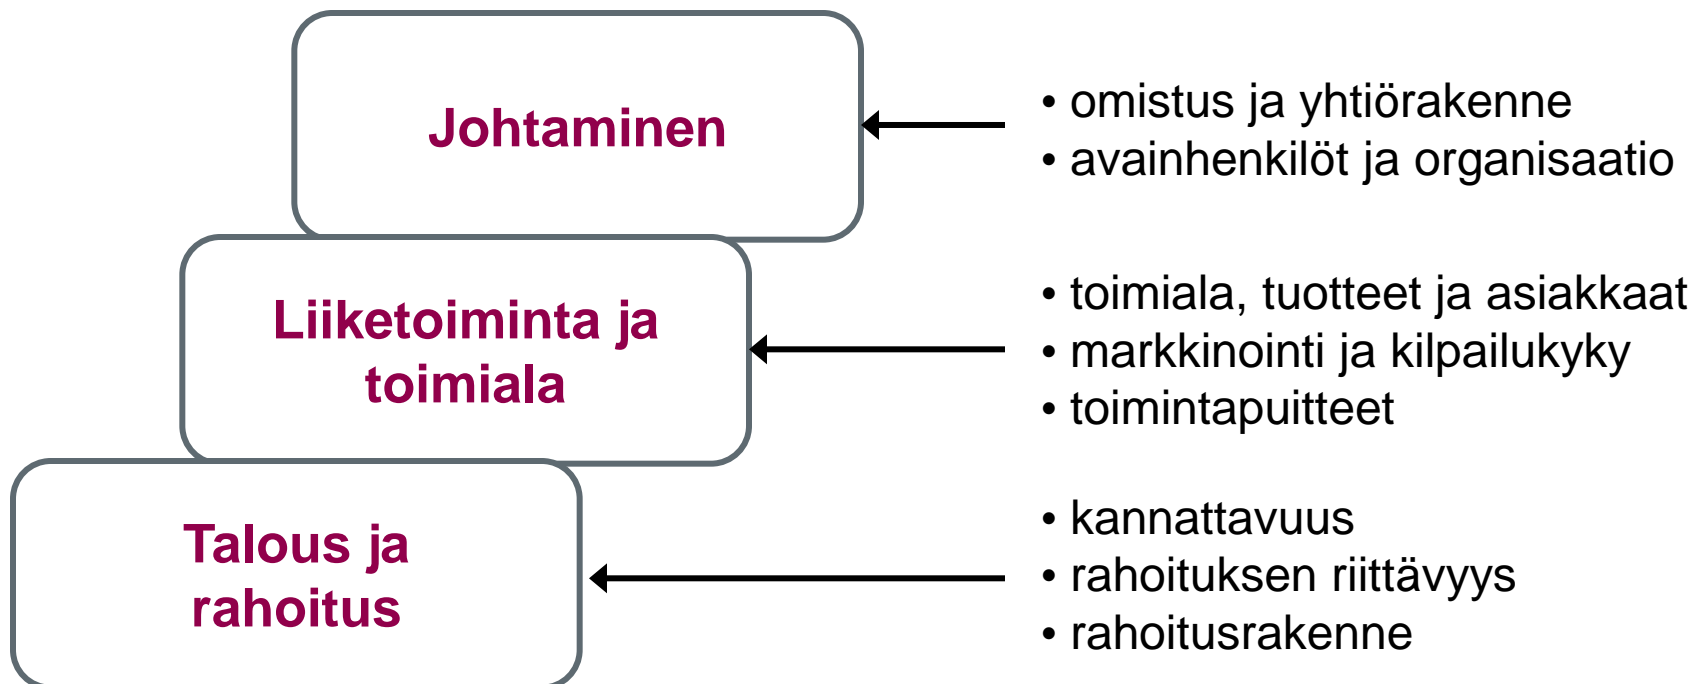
Johtaminen

• omistus ja yhtiörakenne
• avainhenkilöt ja organisaatio

Liiketoiminta ja toimiala

• toimiala, tuotteet ja asiakkaat
• markkinointi ja kilpailukyky
• toimintapuitteet

Talous ja rahoitus

• kannattavuus
• rahoituksen riittävyys
• rahoitusrakenne